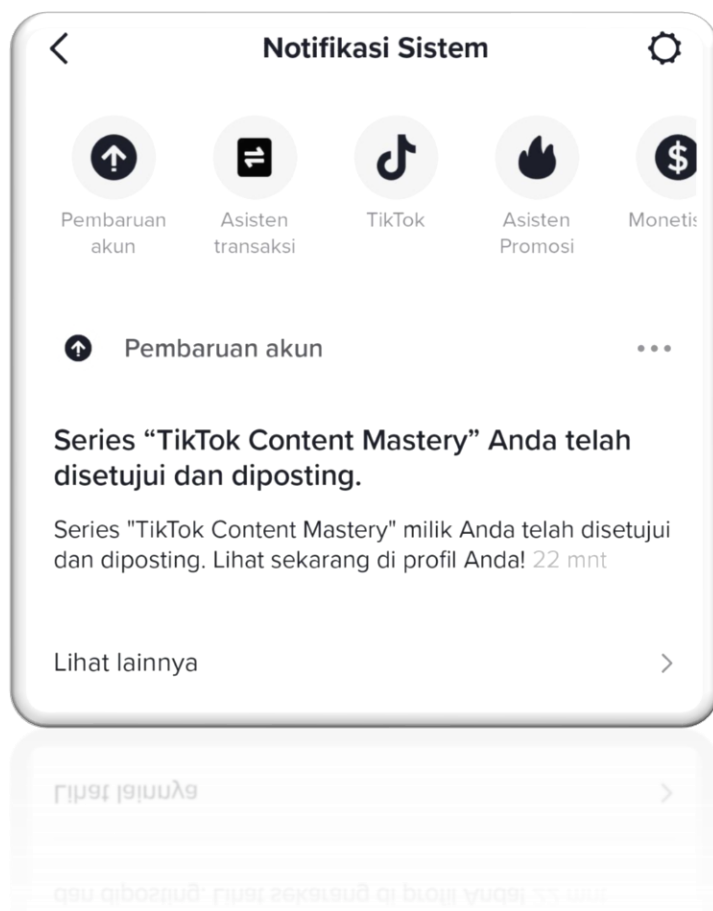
Notifikasi Sistem

Pembaruan akun

Asisten transaksi

TikTok

Asisten Promosi

Monetis

Pembaruan akun

Series “TikTok Content Mastery” Anda telah disetujui dan diposting.

Series "TikTok Content Mastery" milik Anda telah disetujui dan diposting. Lihat sekarang di profil Anda! 22 mnt

Lihat lainnya